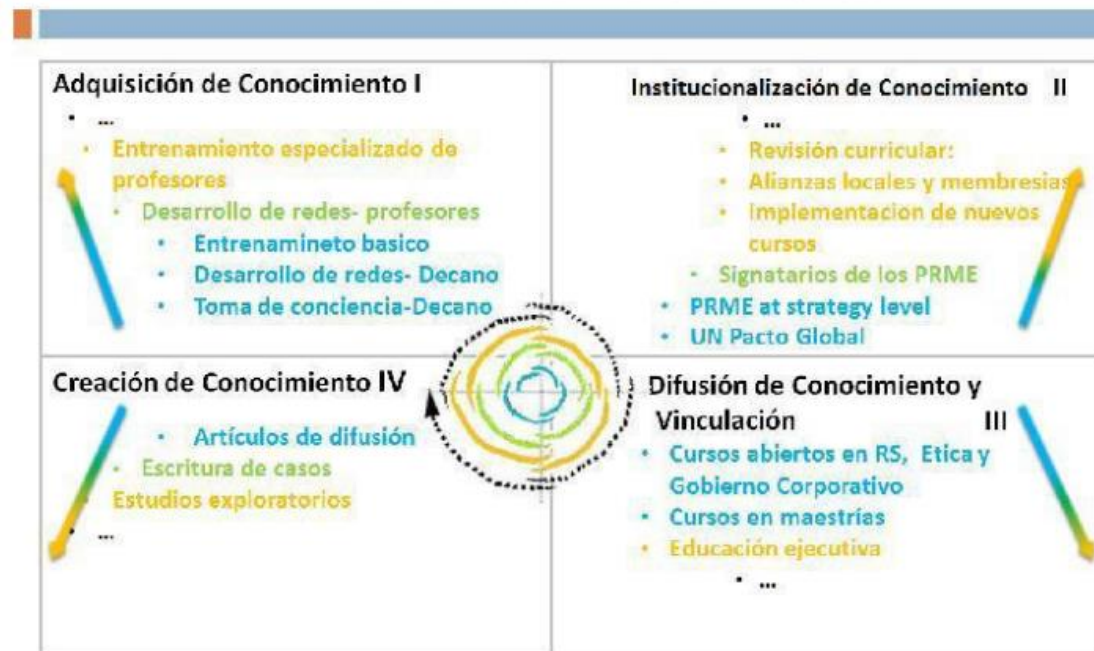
Adquisición de Conocimiento I

- ...
- Entrenamiento especializado de profesores
- Desarrollo de redes- profesores
- Entrenamineto basico
- Desarrollo de redes- Decano
- Toma de conciencia-Decano

Institucionalización de Conocimiento II

- ...
- Revisión curricular:
- Alianzas locales y membresias
- Implementacion de nuevos cursos
- Signatarios de los PRME
- PRME at strategy level
- UN Pacto Global

Creación de Conocimiento IV

- Artículos de difusión
- Escritura de casos
- Estudios exploratorios
- ...

Difusión de Conocimiento y Vinculación III

- Cursos abiertos en RS, Etica y Gobierno Corporativo
- Cursos en maestrías
- Educación ejecutiva
- ...